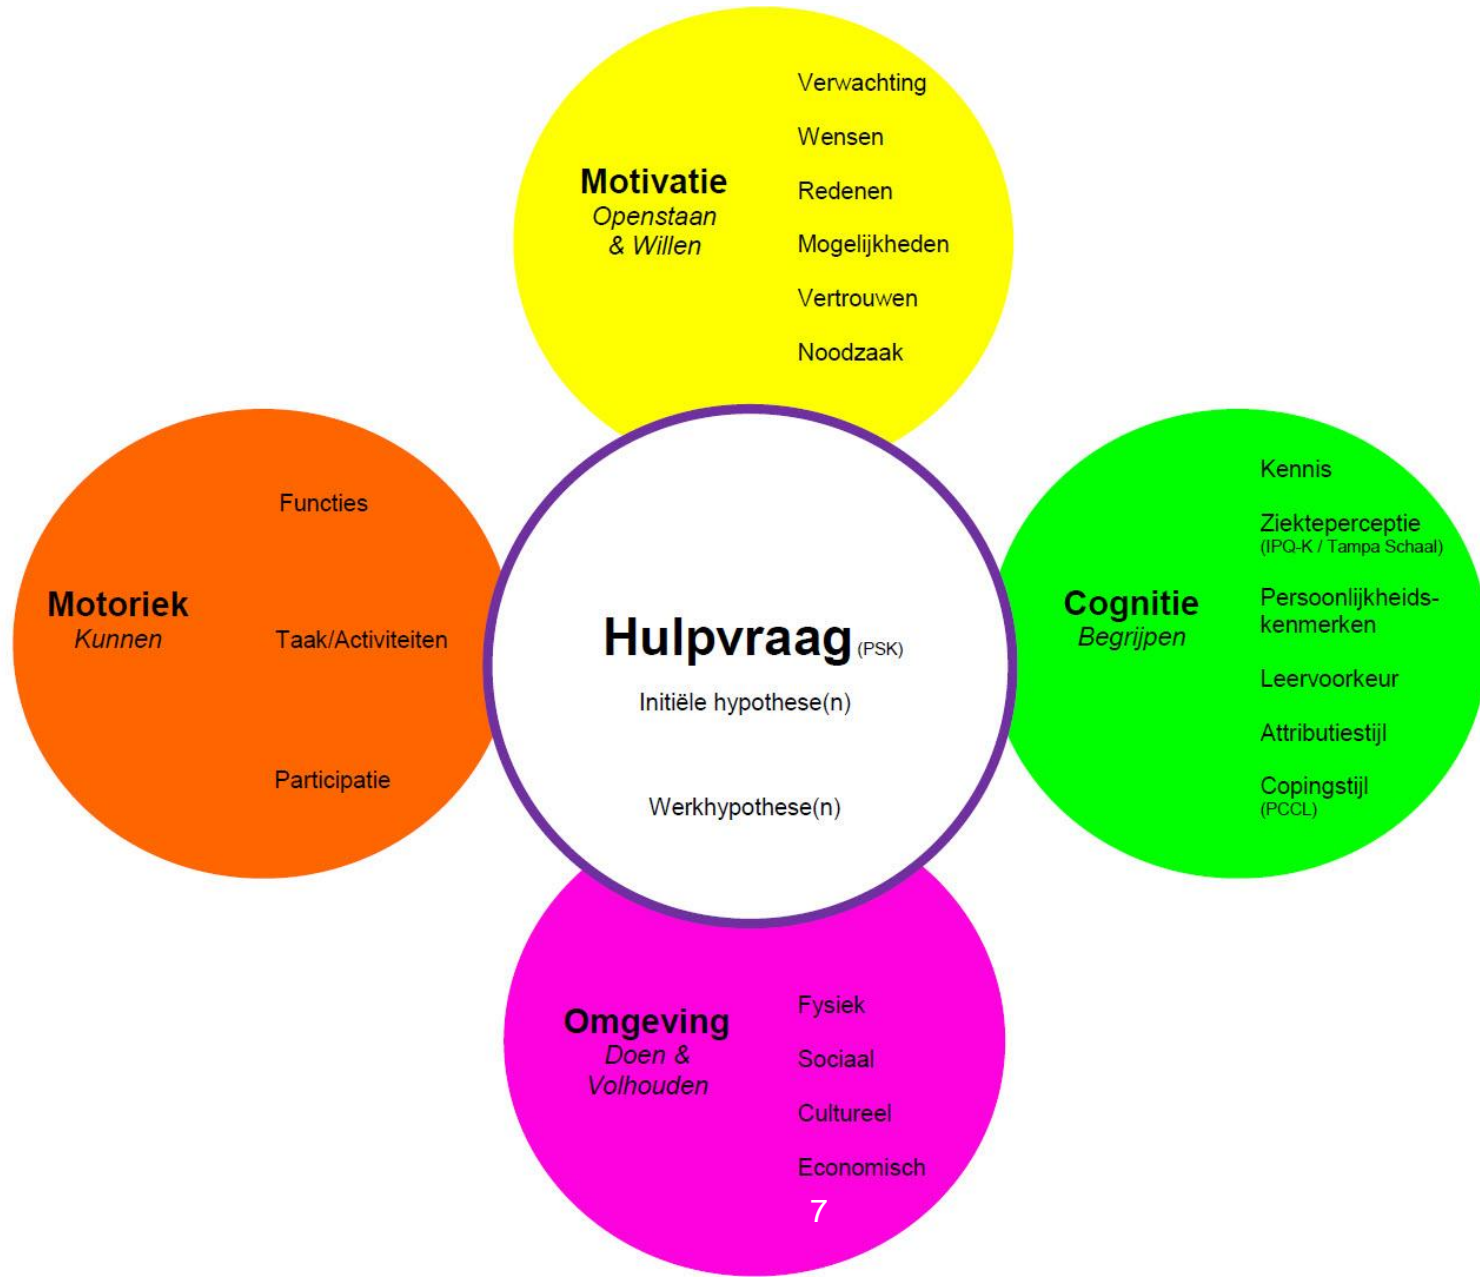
Motivatie
Openstaan & Willen

Verwachting
Wensen
Redenen
Mogelijkheden
Vertrouwen
Noodzaak

Motoriek
Kunnen

Functies
Taak/Activiteiten
Participatie

Hulpvraag (PSK)
Initiële hypothese(n)
Werkhypothese(n)

Cognitie
Begrijpen

Kennis
Ziekteperceptie (IPQ-K / Tampa Schaal)
Persoonlijkheidskenmerken
Leervoorkeur
Attributiestijl
Copingstijl (PCCL)

Omgeving
Doen & Volhouden

Fysiek
Sociaal
Cultureel
Economisch

7